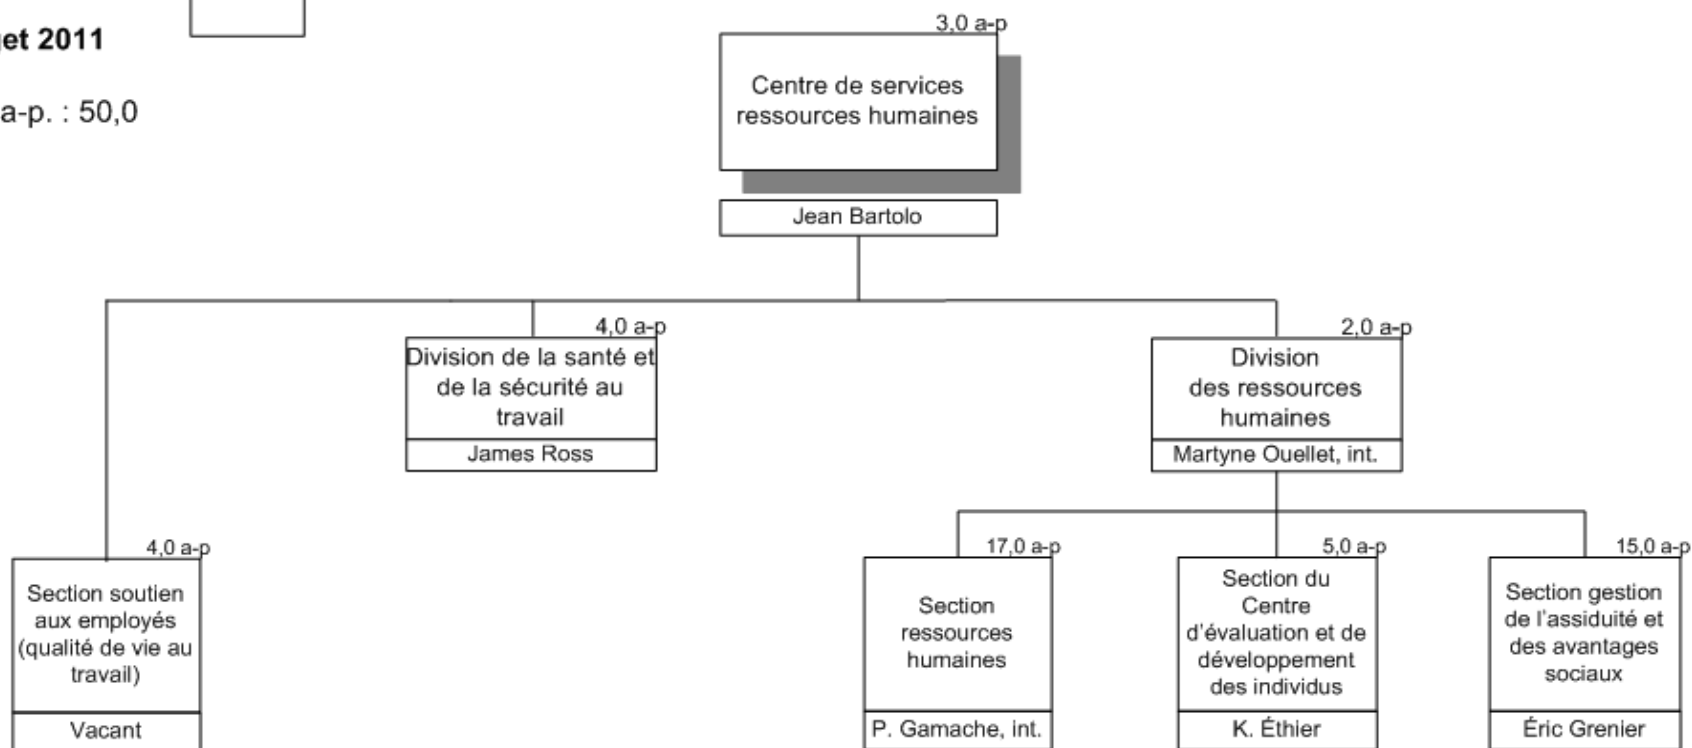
et 2011

a-p. : 50,0

3,0 a-p

Centre de services ressources humaines

Jean Bartolo

4,0 a-p

Division de la santé et de la sécurité au travail

James Ross

2,0 a-p

Division des ressources humaines

Martyne Ouellet, int.

4,0 a-p

Section soutien aux employés (qualité de vie au travail)

Vacant

17,0 a-p

Section ressources humaines

P. Gamache, int.

5,0 a-p

Section du Centre d'évaluation et de développement des individus

K. Éthier

15,0 a-p

Section gestion de l'assiduité et des avantages sociaux

Éric Grenier